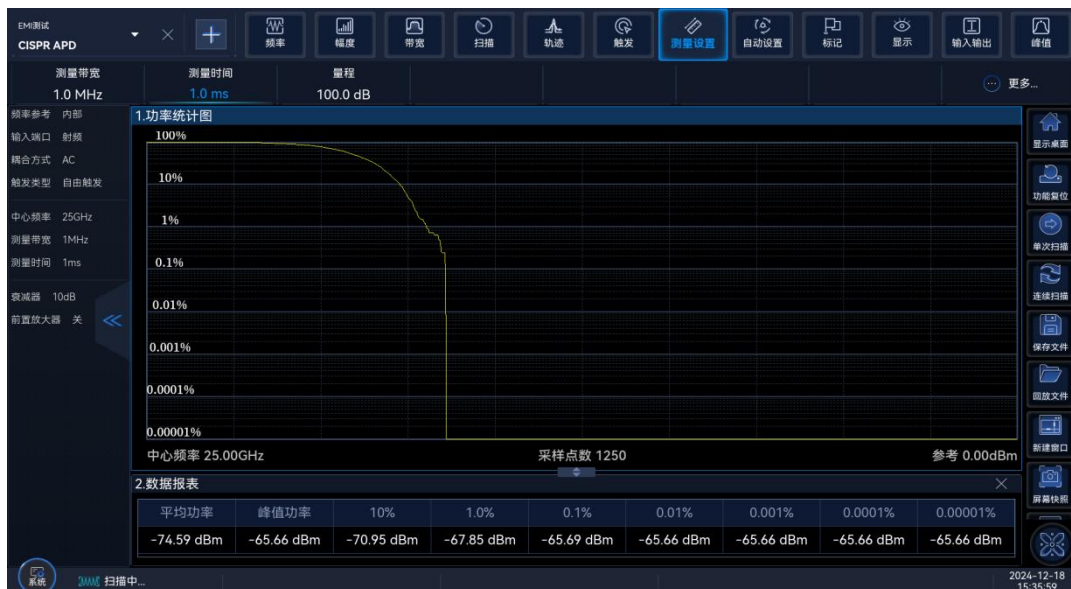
EMI测试
CISPR APD

+

频率 幅度 带宽 扫描 轨迹 触发 测量设置 自动设置 标记 显示 输入输出 峰值

测量带宽
1.0 MHz

测量时间
1.0 ms

量程
100.0 dB

更多...

频率参考 内部
输入端口 射频
耦合方式 AC
触发类型 自由触发

中心频率 25GHz
测量带宽 1MHz
测量时间 1ms

衰减器 10dB
前置放大器 关

1.功率统计图

100%
10%
1%
0.1%
0.01%
0.001%
0.0001%
0.00001%

中心频率 25.00GHz
采样点数 1250
参考 0.00dBm

2.数据报表

| 平均功率 | 峰值功率 | 10% | 1.0% | 0.1% | 0.01% | 0.001% | 0.0001% | 0.00001% |
|---|---|---|---|---|---|---|---|---|
| -74.59 dBm | -65.66 dBm | -70.95 dBm | -67.85 dBm | -65.69 dBm | -65.66 dBm | -65.66 dBm | -65.66 dBm | -65.66 dBm |

显示桌面
功能复位
单次扫描
连续扫描
保存文件
回放文件
新建窗口
屏幕快照

系统
扫描中...
2024-12-18
15:35:59